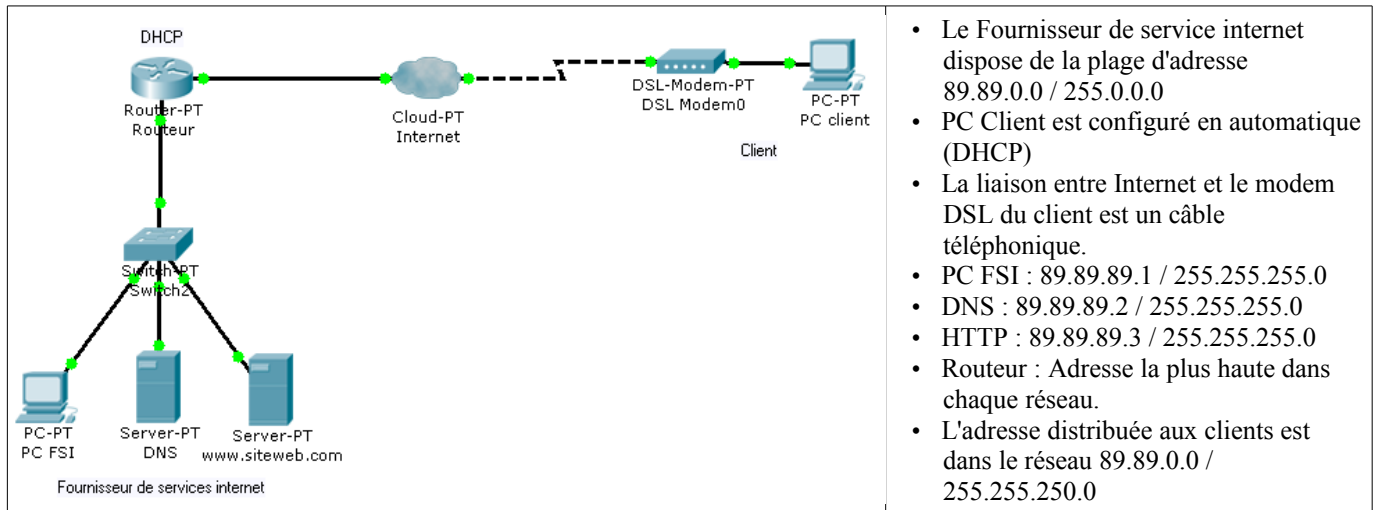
DHCP

Router-PT
Routeur

Cloud-PT
Internet

DSL-Modem-PT
DSL Modem0

PC-PT
PC client

Client

Switch-PT
Switch2

PC-PT
PC FSI

Server-PT
DNS

Server-PT
www.siteweb.com

Fournisseur de services internet

- Le Fournisseur de service internet dispose de la plage d'adresse 89.89.0.0 / 255.0.0.0
- PC Client est configuré en automatique (DHCP)
- La liaison entre Internet et le modem DSL du client est un câble téléphonique.
- PC FSI : 89.89.89.1 / 255.255.255.0
- DNS : 89.89.89.2 / 255.255.255.0
- HTTP : 89.89.89.3 / 255.255.255.0
- Routeur : Adresse la plus haute dans chaque réseau.
- L'adresse distribuée aux clients est dans le réseau 89.89.0.0 / 255.255.250.0